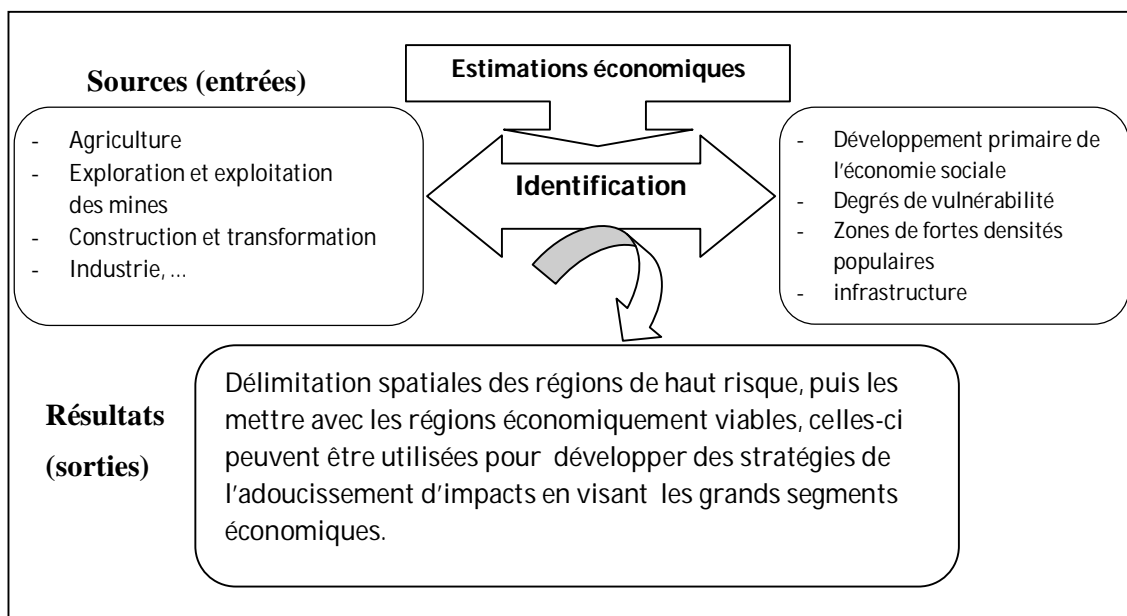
Sources (entrées)

Estimations économiques

- Agriculture
- Exploration et exploitation des mines
- Construction et transformation
- Industrie, …

Identification

- Développement primaire de l'économie sociale
- Degrés de vulnérabilité
- Zones de fortes densités populaires
- infrastructure

Résultats (sorties)

Délimitation spatiales des régions de haut risque, puis les mettre avec les régions économiquement viables, celles-ci peuvent être utilisées pour développer des stratégies de l'adoucissement d'impacts en visant les grands segments économiques.